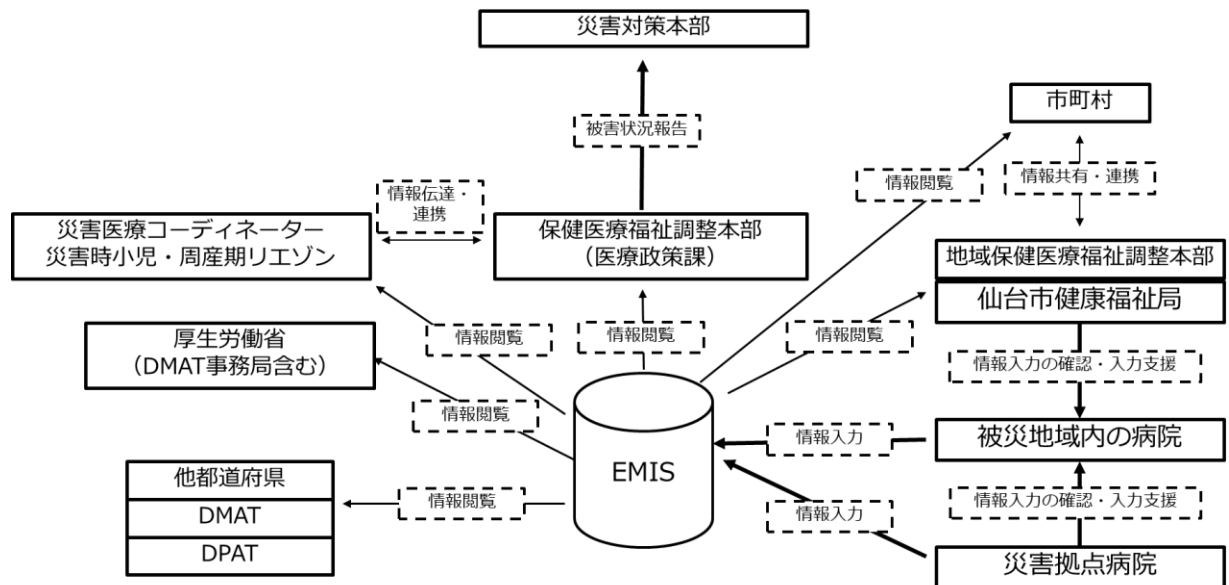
災害対策本部

被害状況報告

市町村

情報閲覧

情報共有・連携

情報伝達・連携

災害医療コーディネーター
災害時小児・周産期リエゾン

保健医療福祉調整本部
（医療政策課）

地域保健医療福祉調整本部

仙台市健康福祉局

情報閲覧

情報閲覧

情報閲覧

厚生労働省
（DMAT事務局含む）

情報入力の確認・入力支援

情報閲覧

被災地域内の病院

情報入力

EMIS

他都道府県

DMAT

DPAT

情報閲覧

情報入力の確認・入力支援

情報入力

災害拠点病院